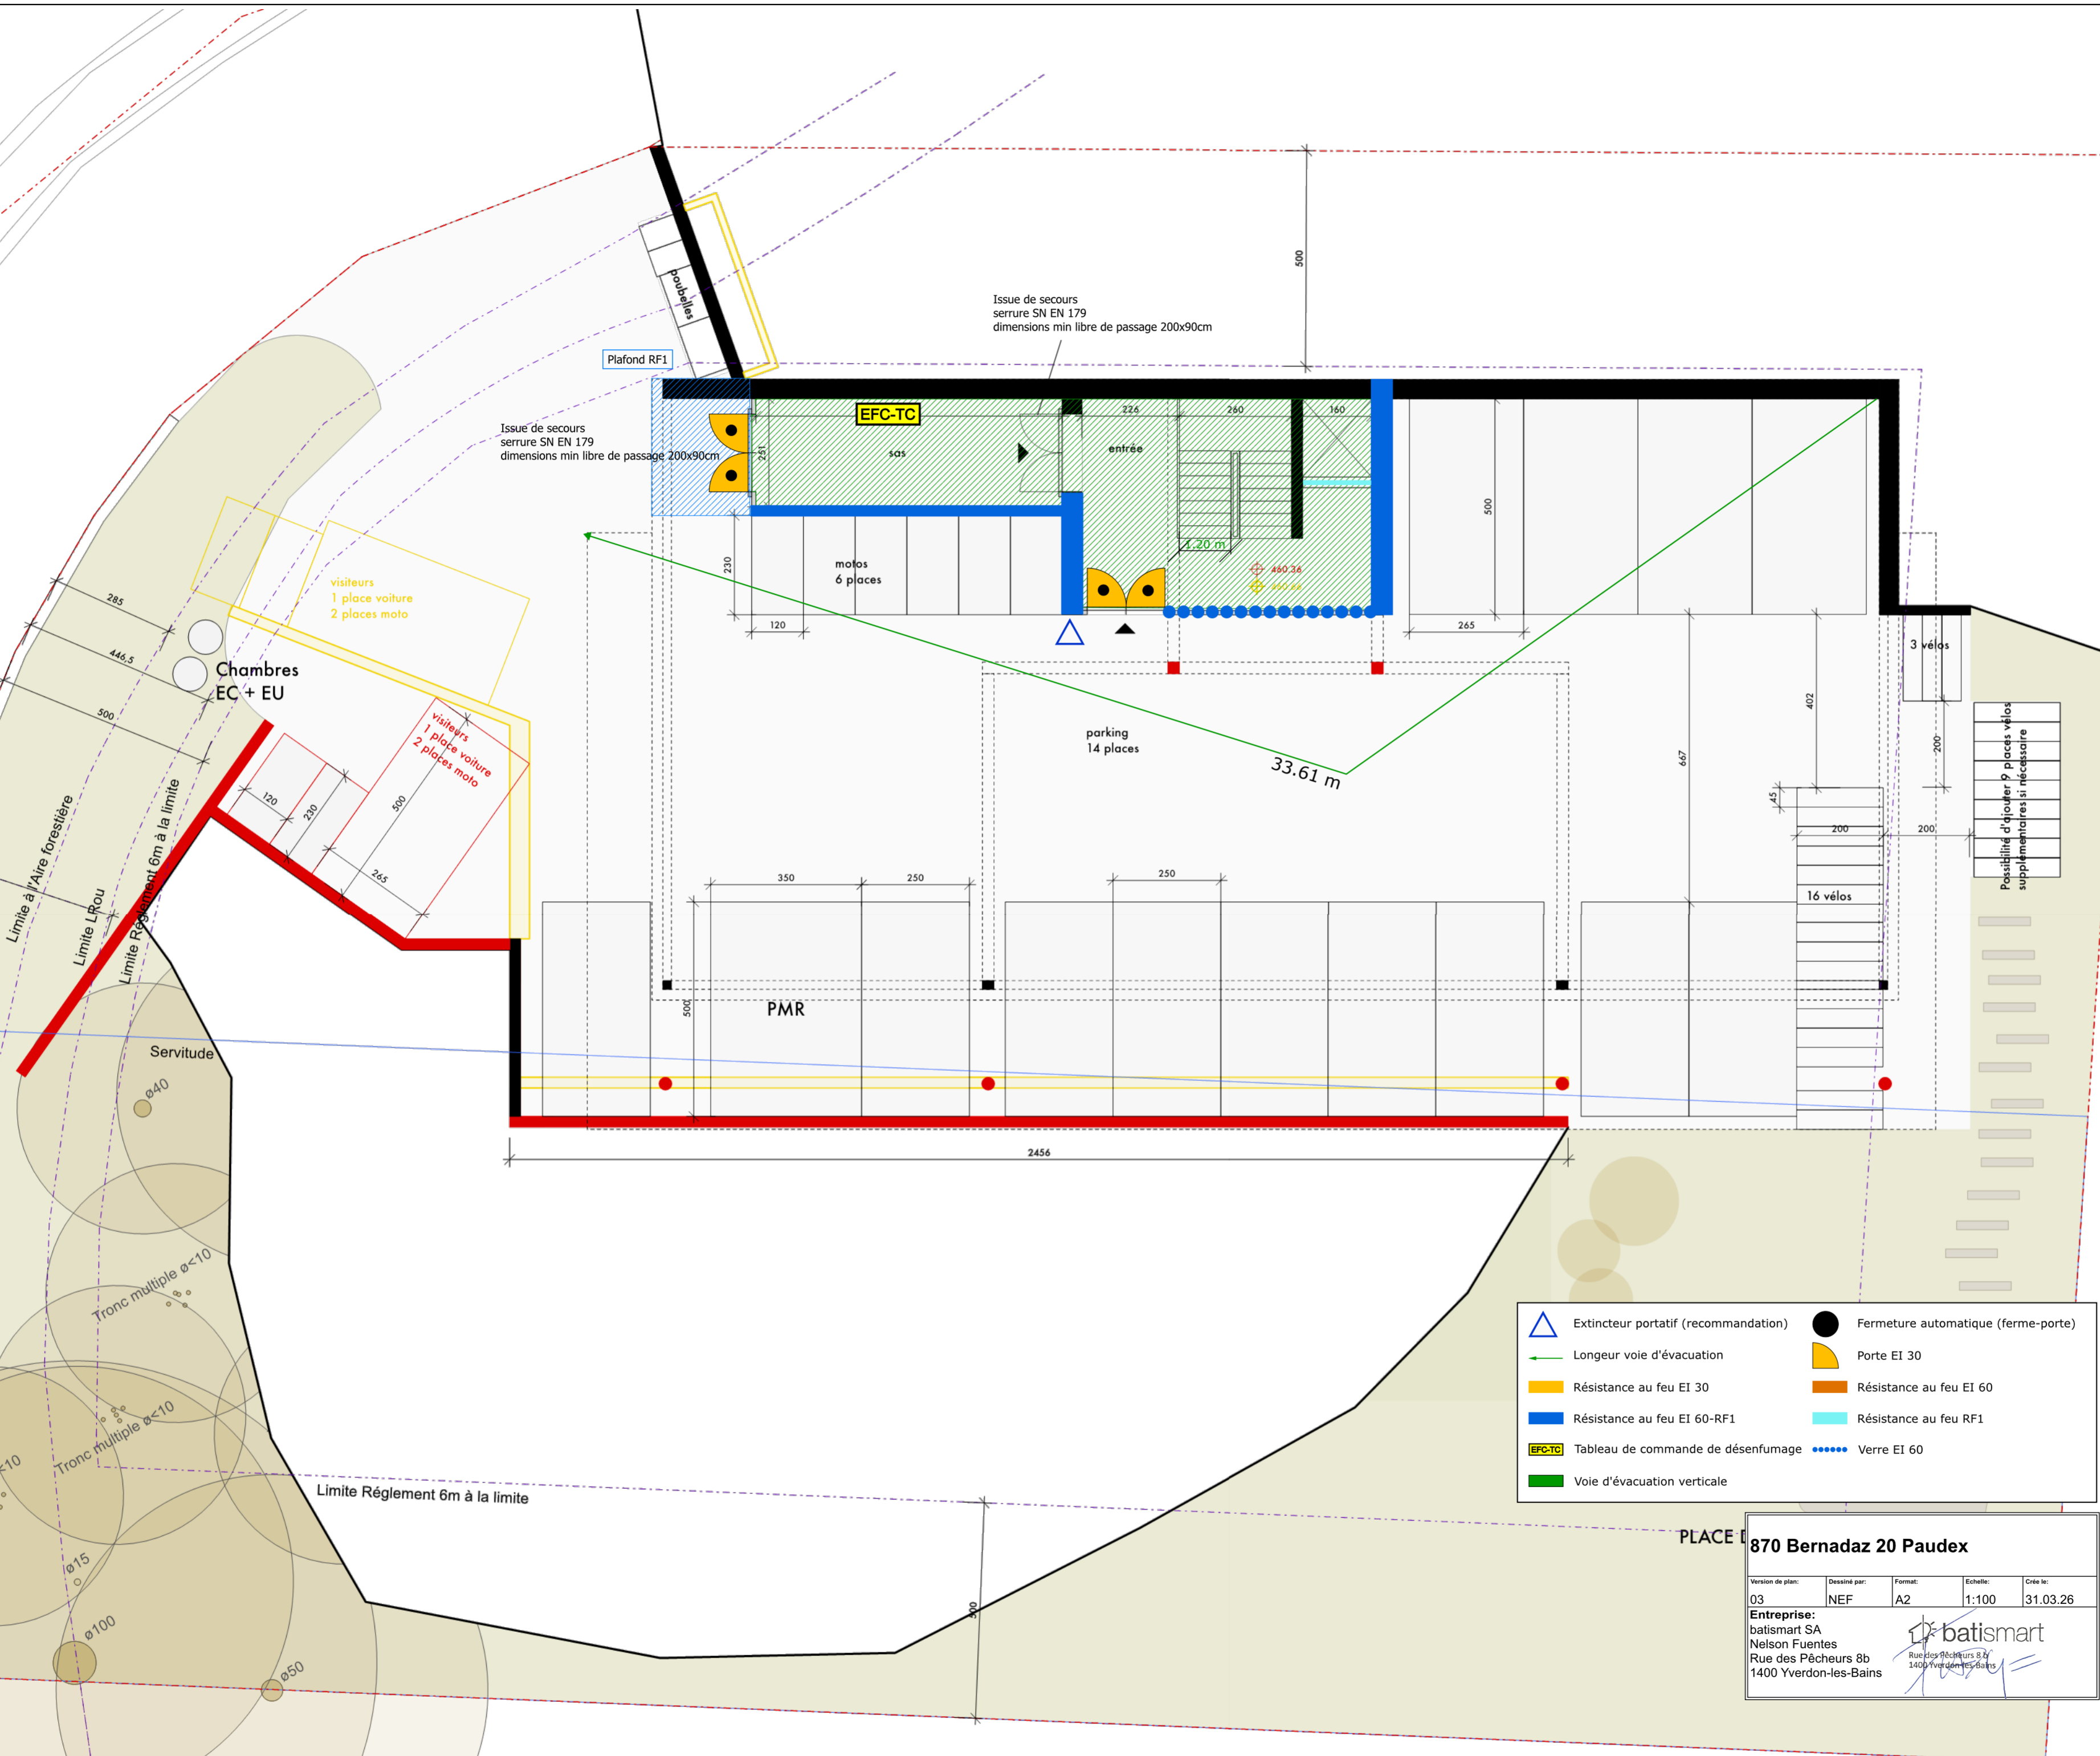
poubelles

Plafond RF1

Issue de secours
serrure SN EN 179
dimensions min libre de passage 200x90cm

Issue de secours
serrure SN EN 179
dimensions min libre de passage 200x90cm

500

EFC-TC

sas

entrée

226 260 160

251

500

1.20 m

480.36

motos
6 places

230

120

265

visiteurs
1 place voiture
2 places moto

Chambres
EC + EU

visiteurs
1 place voiture
2 places moto

285

446.5

500

120

230

500

265

3 vélos

parking
14 places

33.61 m

402

667

200

45

200

200

Possibilité d'ajouter 9 places vélos supplémentaires si nécessaire

16 vélos

350 250 250

500

PMR

Limite à l'Aire forestière

Limite LRou

Limite Règlement 6m à la limite

Servitude

ø40

2456

Tronc multiple ø<10

Tronc multiple ø<10

ø<10

ø15

ø100

ø50

Limite Règlement 6m à la limite

500

PLACE D

| | |
|---|---|
| Extincteur portatif (recommandation) | Fermeture automatique (ferme-porte) |
| Longeur voie d'évacuation | Porte EI 30 |
| Résistance au feu EI 30 | Résistance au feu EI 60 |
| Résistance au feu EI 60-RF1 | Résistance au feu RF1 |
| EFC-TC Tableau de commande de désenfumage | Verre EI 60 |
| Voie d'évacuation verticale | |

870 Bernadaz 20 Paudex

| Version de plan: | Dessiné par: | Format: | Echelle: | Crée le: |
|---|---|---|---|---|
| 03 | NEF | A2 | 1:100 | 31.03.26 |

Entreprise:
batismart SA
Nelson Fuentes
Rue des Pêcheurs 8b
1400 Yverdon-les-Bains

batismart
Rue des Pêcheurs 8 b
1400 Yverdon-les-Bains